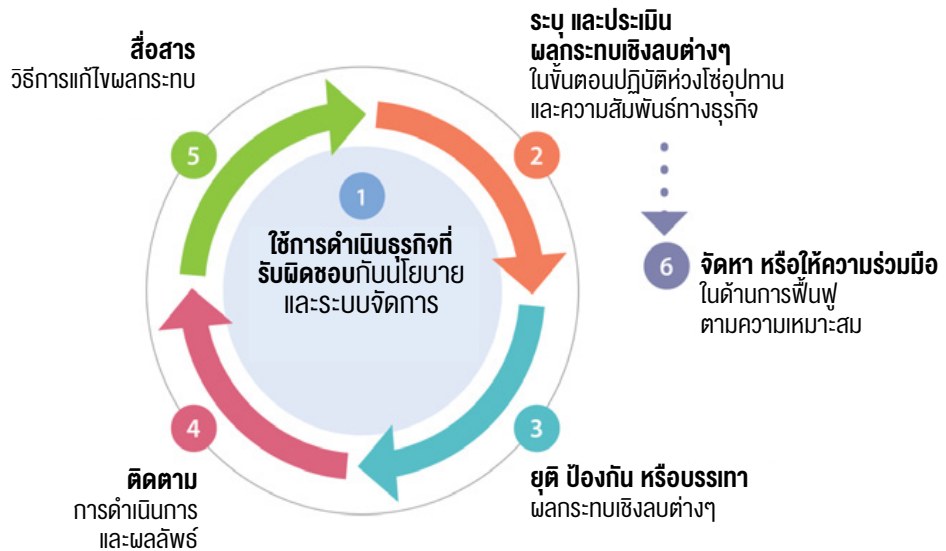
1
ใช้การดำเนินธุรกิจที่รับผิดชอบกับนโยบายและระบบจัดการ

2
ระบุ และประเมินผลกระทบเชิงลบต่างๆ
ในขั้นตอนปฏิบัติห่วงโซ่อุปทานและความสัมพันธ์ทางธุรกิจ

3
ยุติ ป้องกัน หรือบรรเทา
ผลกระทบเชิงลบต่างๆ

4
ติดตาม
การดำเนินการและผลลัพธ์

5
สื่อสาร
วิธีการแก้ไขผลกระทบ

6
จัดหา หรือให้ความร่วมมือ
ในด้านการฟื้นฟูตามความเหมาะสม